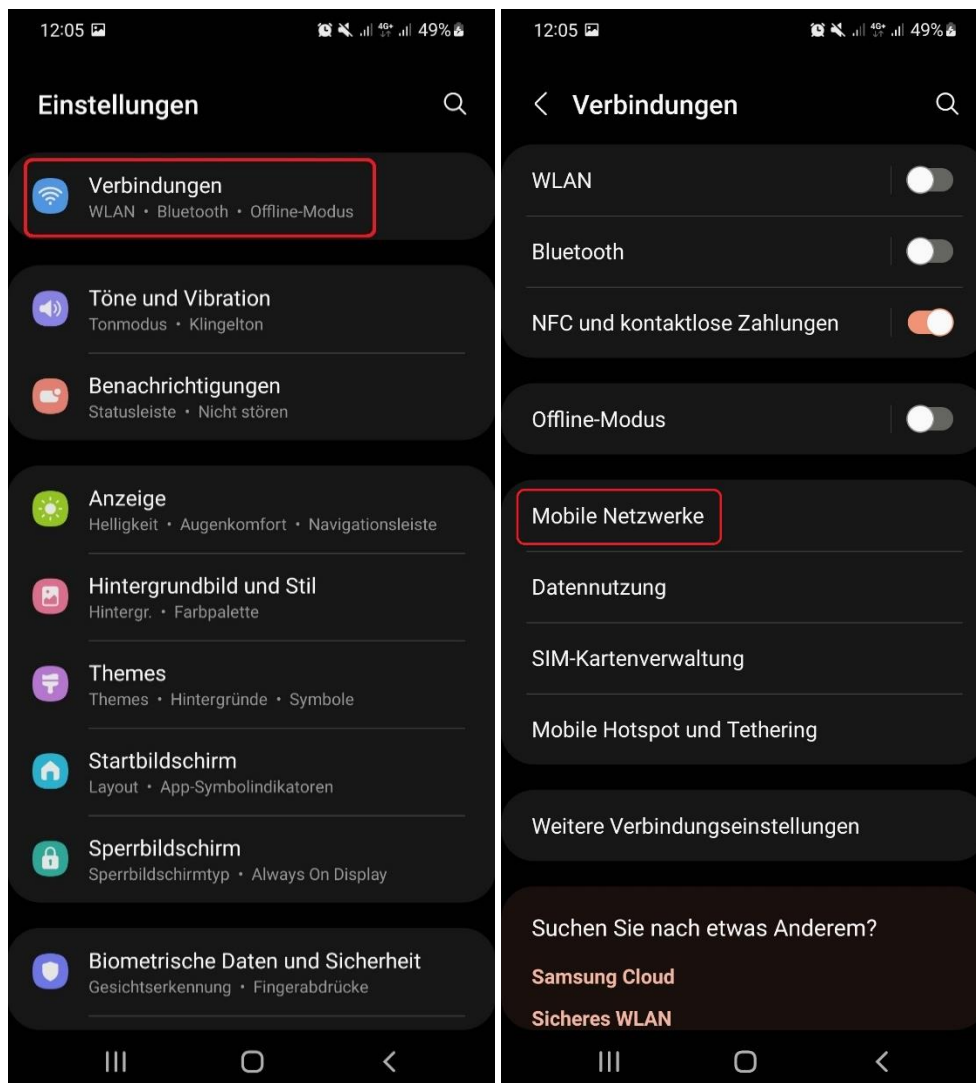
12:05 49%

Einstellungen

Verbindungen
WLAN • Bluetooth • Offline-Modus

Töne und Vibration
Tonmodus • Klingelton

Benachrichtigungen
Statusleiste • Nicht stören

Anzeige
Helligkeit • Augenkomfort • Navigationsleiste

Hintergrundbild und Stil
Hintergr. • Farbpalette

Themes
Themes • Hintergründe • Symbole

Startbildschirm
Layout • App-Symbolindikatoren

Sperrbildschirm
Sperrbildschirmtyp • Always On Display

Biometrische Daten und Sicherheit
Gesichtserkennung • Fingerabdrücke

12:05 49%

Verbindungen

WLAN

Bluetooth

NFC und kontaktlose Zahlungen

Offline-Modus

Mobile Netzwerke

Datennutzung

SIM-Kartenverwaltung

Mobile Hotspot und Tethering

Weitere Verbindungseinstellungen

Suchen Sie nach etwas Anderem?

Samsung Cloud

Sicheres WLAN